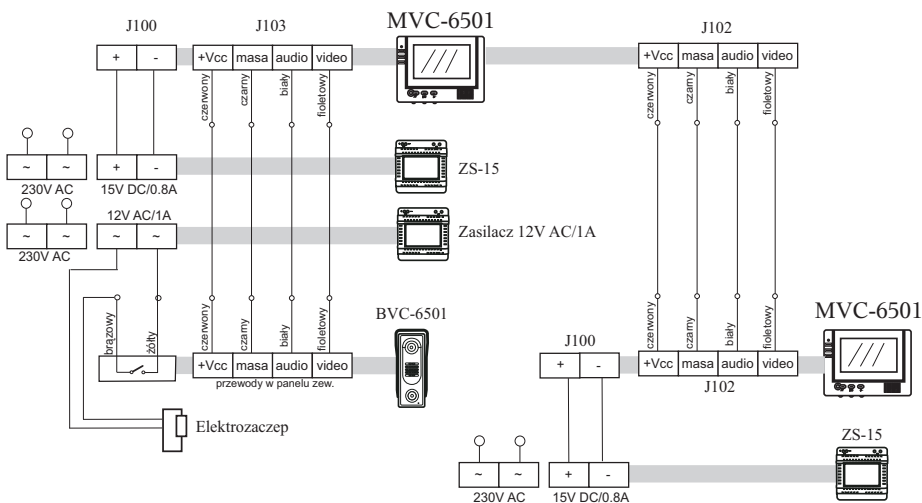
J100

| + | - |
|---|---|

J103

| +Vcc | masa | audio | video |
|---|---|---|---|

MVC-6501

J102

| +Vcc | masa | audio | video |
|---|---|---|---|

czerwony czarny biały fioletowy

czerwony czarny biały fioletowy

| ~ | ~ |
|---|---|

230V AC

| + | - |
|---|---|

15V DC/0.8A

ZS-15

| ~ | ~ |
|---|---|

230V AC

12V AC/1A

| ~ | ~ |
|---|---|

Zasilacz 12V AC/1A

brązowy żółty

czerwony czarny biały fioletowy

BVC-6501

| +Vcc | masa | audio | video |
|---|---|---|---|

przewody w panelu zew.

czerwony czarny biały fioletowy

MVC-6501

J100

| + | - |
|---|---|

| +Vcc | masa | audio | video |
|---|---|---|---|

J102

Elektrozaczep

ZS-15

| ~ | ~ |
|---|---|

230V AC

| + | - |
|---|---|

15V DC/0.8A